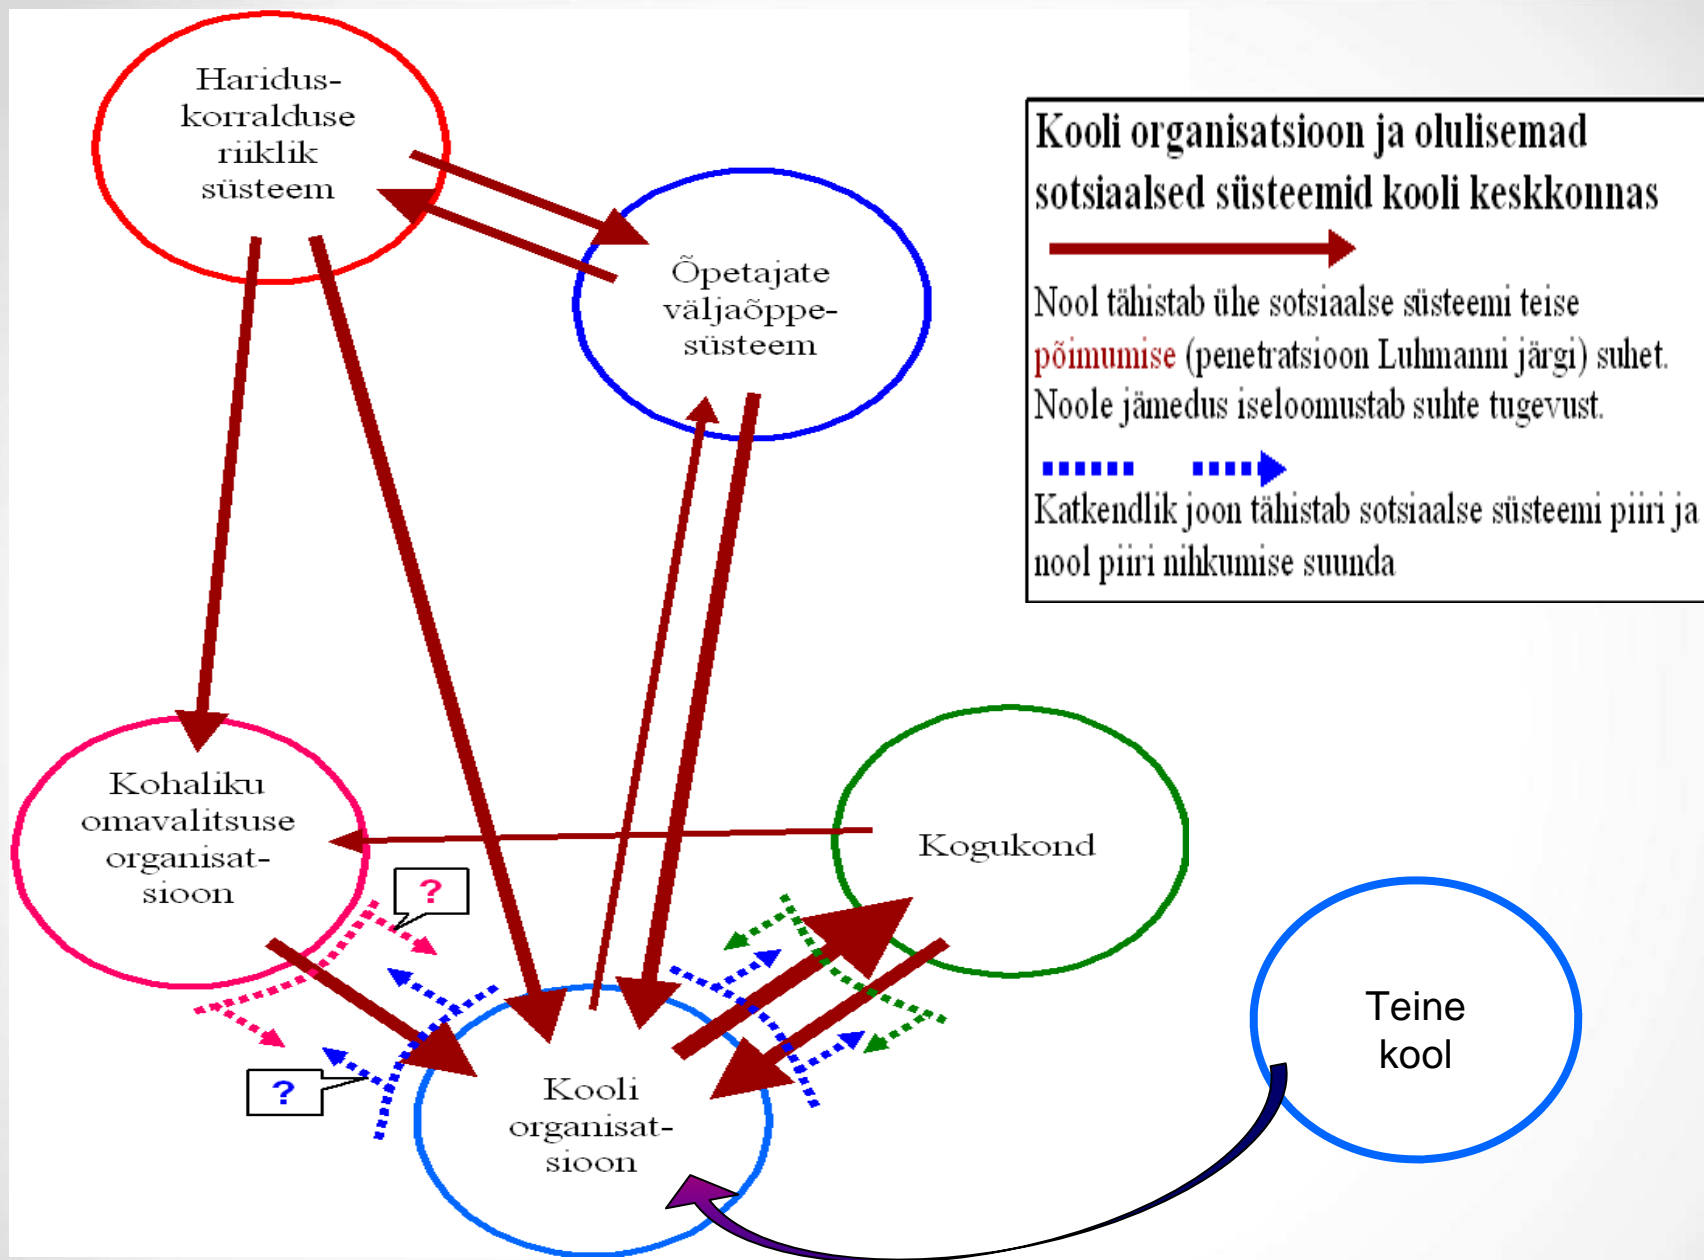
Hariduskorralduse riiklik süsteem

Õpetajate väljaõppesüsteem

Kooli organisatsioon ja olulisemad sotsiaalsed süsteemid kooli keskkonnas

Nool tähistab ühe sotsiaalse süsteemi teise põimumise (penetratsioon Luhmanni järgi) suhet. Noole jämedus iseloomustab suhte tugevust.

Katkendlik joon tähistab sotsiaalse süsteemi piiri ja nool piiri nihkumise suunda

Kohaliku omavalitsuse organisatsioon

Kogukond

?

?

Teine kool

Kooli organisatsioon